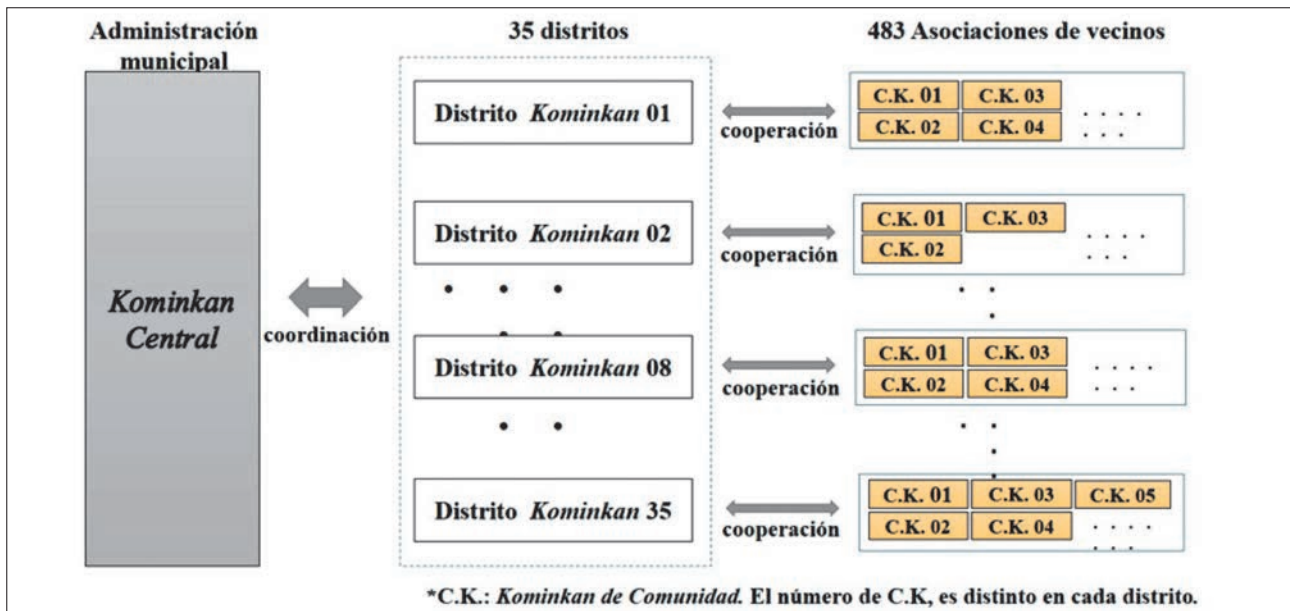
Administración municipal

35 distritos

483 Asociaciones de vecinos

Kominkan Central

coordinación

Distrito Kominkan 01

cooperación

C.K. 01
C.K. 03
C.K. 02
C.K. 04

Distrito Kominkan 02

cooperación

C.K. 01
C.K. 03
C.K. 02

Distrito Kominkan 08

cooperación

C.K. 01
C.K. 03
C.K. 02
C.K. 04

Distrito Kominkan 35

cooperación

C.K. 01
C.K. 03
C.K. 05
C.K. 02
C.K. 04

*C.K.: Kominkan de Comunidad. El número de C.K, es distinto en cada distrito.